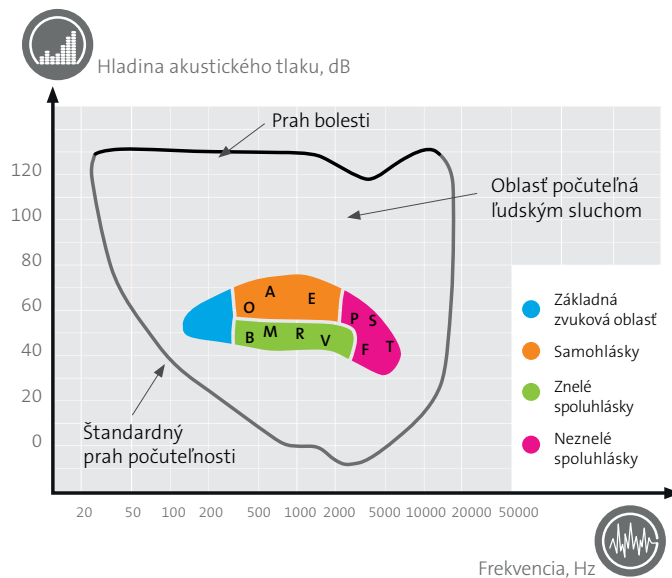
Hladina akustického tlaku, dB

Prah bolesti

Oblasť počuteľná ľudským sluchom

120
100
80
60
40
20
0

O A E
B M R V
P S F T

Základná zvuková oblasť
Samohlásky
Znelé spoluhlásky
Neznelé spoluhlásky

Štandardný prah počuteľnosti

20 50 100 200 500 1000 2000 5000 10000 20000 50000

Frekvencia, Hz